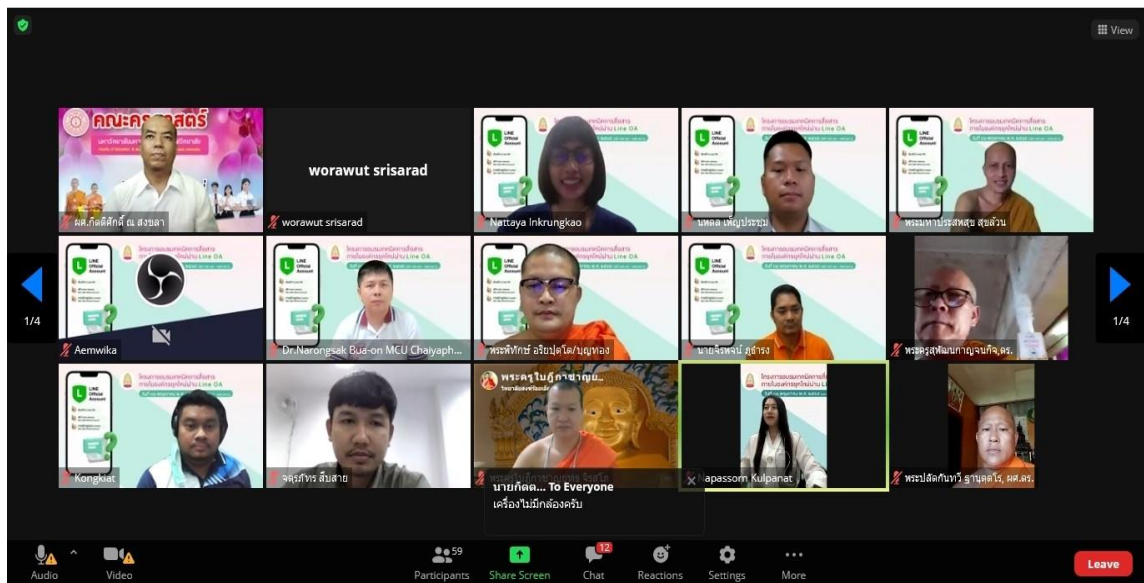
View

คณะครุศาสตร์

worawut srisarad

ผศ.กิตติศักดิ์ ณ สงขลา
worawut srisarad
Nattaya Inkrungkao
นพดล เพ็ญประชุม
พระมหาประสพสุข สุขล้วน

1/4
Aemwika
Dr.Narongsak Bua-on MCU Chaiyaph...
พระพิทักษ์ อริยปุตฺโต/บุญทอง
นายจิรพงษ์ ภูอำรุง
พระครูสุพัฒนกาญจนกิจ,ดร.
1/4

Kongkiat
จตุรภัทร สืบสาย
พระครูใบฎีกาชาญย...
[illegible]apassorn Kulpanat
พระปลัดกันทวี ฐานุตฺตโร, ผศ.ดร.

นายกิตติ... To Everyone
เครื่องไม่มีกล้องครับ

Audio
Video
59
Participants
Share Screen
12
Chat
Reactions
Settings
More
Leave